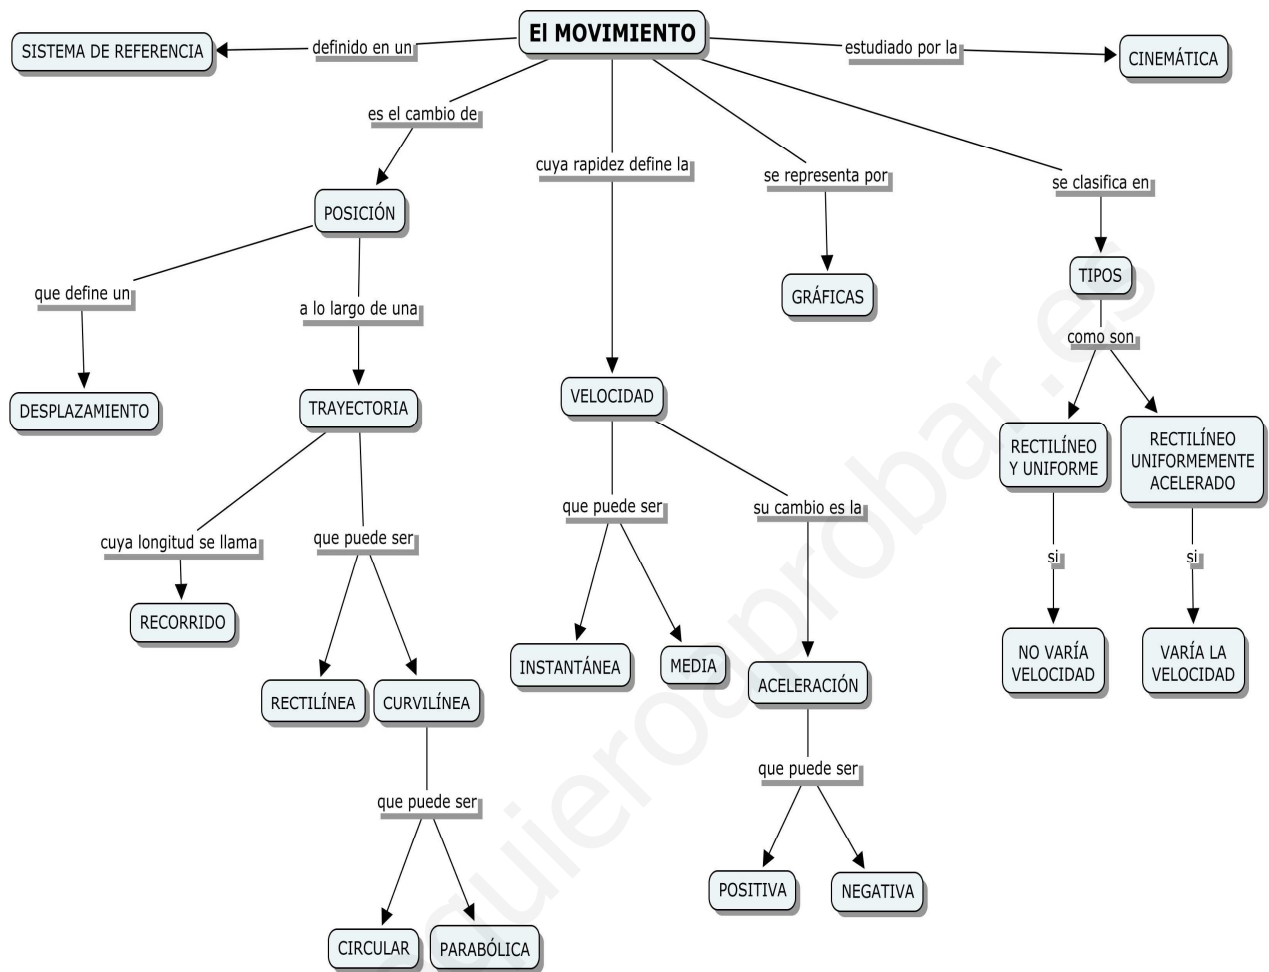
El MOVIMIENTO

definido en un
SISTEMA DE REFERENCIA

estudiado por la
CINEMÁTICA

es el cambio de
POSICIÓN

que define un
DESPLAZAMIENTO

a lo largo de una
TRAYECTORIA

cuya longitud se llama
RECORRIDO

que puede ser
RECTILÍNEA
CURVILÍNEA

que puede ser
CIRCULAR
PARABÓLICA

cuya rapidez define la
VELOCIDAD

que puede ser
INSTANTÁNEA
MEDIA

su cambio es la
ACELERACIÓN

que puede ser
POSITIVA
NEGATIVA

se representa por
GRÁFICAS

se clasifica en
TIPOS

como son
RECTILÍNEO Y UNIFORME
RECTILÍNEO UNIFORMEMENTE ACELERADO

si
NO VARÍA VELOCIDAD

si
VARÍA LA VELOCIDAD

quieroaprobar.es